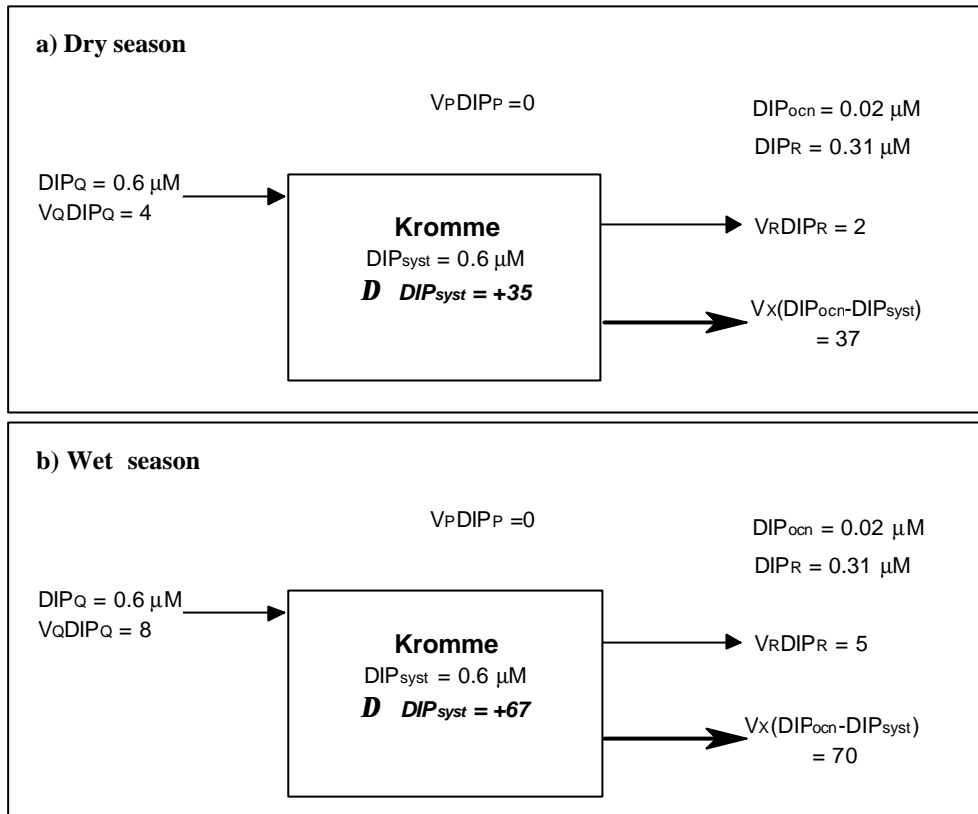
a) Dry season

$V_PDIP_P = 0$

$DIP_{ocn} = 0.02$ μM

$DIP_R = 0.31$ μM

$DIP_Q = 0.6$ μM

$V_QDIP_Q = 4$

Kromme

$DIP_{syst} = 0.6$ μM

D $DIP_{syst} = +35$

$V_RDIP_R = 2$

$V_X(DIP_{ocn}-DIP_{syst})$ = 37

b) Wet season

$V_PDIP_P = 0$

$DIP_{ocn} = 0.02$ μM

$DIP_R = 0.31$ μM

$DIP_Q = 0.6$ μM

$V_QDIP_Q = 8$

Kromme

$DIP_{syst} = 0.6$ μM

D $DIP_{syst} = +67$

$V_RDIP_R = 5$

$V_X(DIP_{ocn}-DIP_{syst})$ = 70